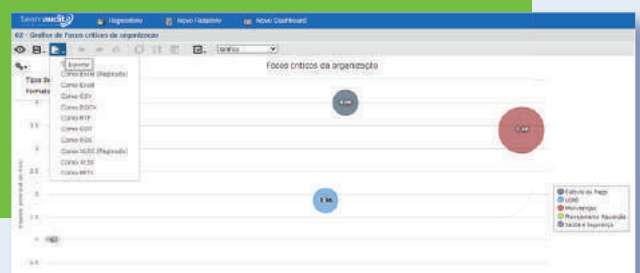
TeamAudit | Repositório | Novo Relatório | Novo Dashboard

02 : Gráfico de focos críticos da organização

Gráfico

Exportar
Como Excel (Rápido)
Como Excel
Como CSV
Como PDF
Como RTF
Como ODT
Como ODS
Como XLSX (Rápido)
Como XLSX
Como PPTX

Tipo de
Formato

Focos críticos da organização

4
3.5
3
2.5
2
1.5
1
0.5

4.0K
5.0K
1.5K

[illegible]

Estudo de Riscos
LGBS
Manutenção
Planejamento Aquisição
Saúde e Segurança